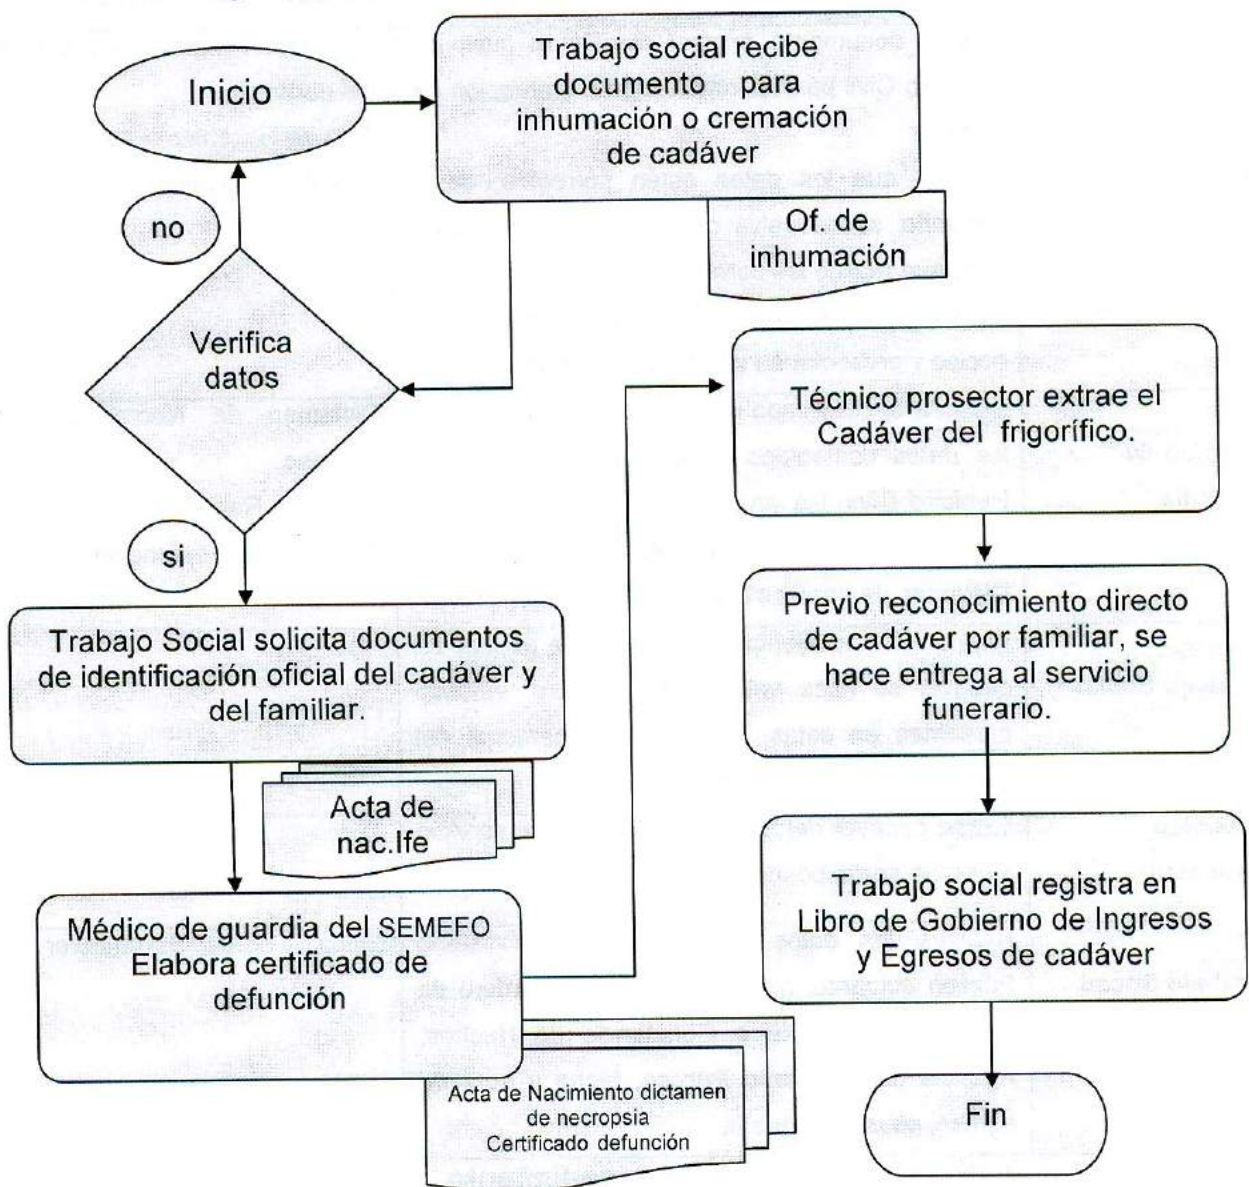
Inicio

Trabajo social recibe documento para inhumación o cremación de cadáver

Of. de inhumación

no

Verifica datos

si

Trabajo Social solicita documentos de identificación oficial del cadáver y del familiar.

Acta de nac.Ife

Médico de guardia del SEMEFO Elabora certificado de defunción

Acta de Nacimiento dictamen de necropsia Certificado defunción

Técnico prosector extrae el Cadáver del frigorífico.

Previo reconocimiento directo de cadáver por familiar, se hace entrega al servicio funerario.

Trabajo social registra en Libro de Gobierno de Ingresos y Egresos de cadáver

Fin